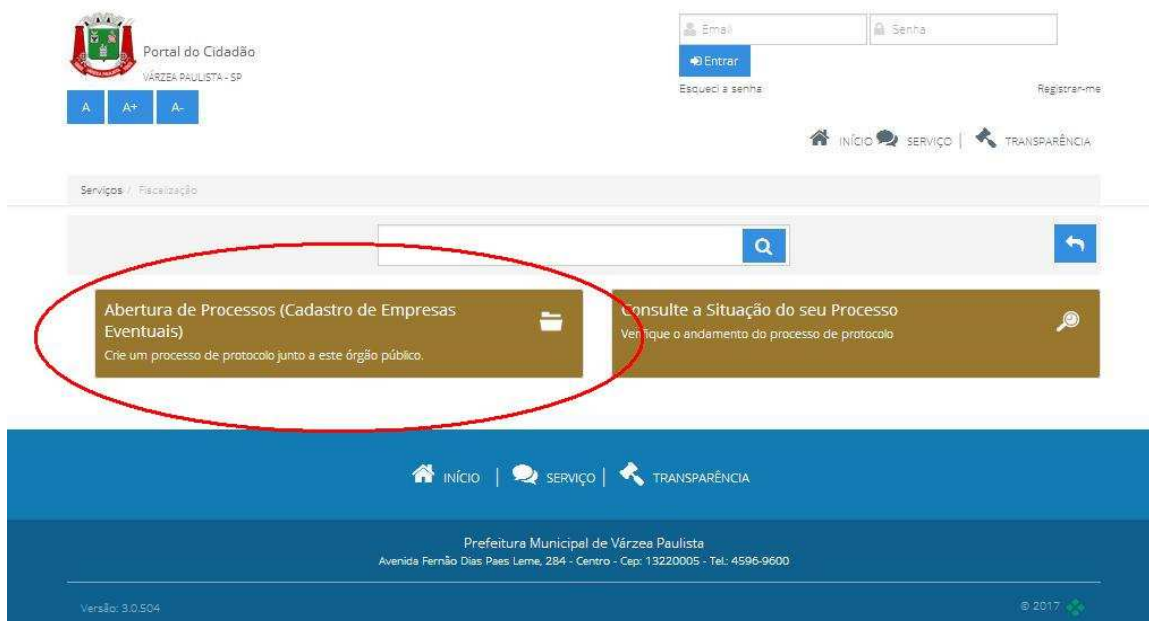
Portal do Cidadão
VÁRZEA PAULISTA - SP

A A+ A-

Email
Senha
Entrar
Esqueci a senha
Registrar-me

INÍCIO SERVIÇO | TRANSPARÊNCIA

Serviços / Fiscalização

Abertura de Processos (Cadastro de Empresas Eventuais)
Crie um processo de protocolo junto a este órgão público.

Consulte a Situação do seu Processo
Verifique o andamento do processo de protocolo

INÍCIO | SERVIÇO | TRANSPARÊNCIA

Prefeitura Municipal de Várzea Paulista
Avenida Fernão Dias Paes Leme, 284 - Centro - Cep: 13220005 - Tel.: 4596-9600

Versão: 3.0.504

© 2017